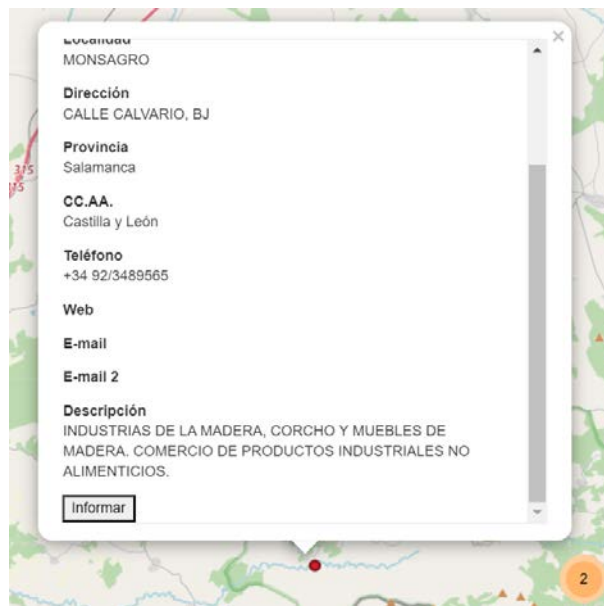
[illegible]
MONSAGRO

Dirección
CALLE CALVARIO, BJ

Provincia
Salamanca

CC.AA.
Castilla y León

Teléfono
+34 92/3489565

Web

E-mail

E-mail 2

Descripción
INDUSTRIAS DE LA MADERA, CORCHO Y MUEBLES DE MADERA. COMERCIO DE PRODUCTOS INDUSTRIALES NO ALIMENTICIOS.

Informar

×

315

2